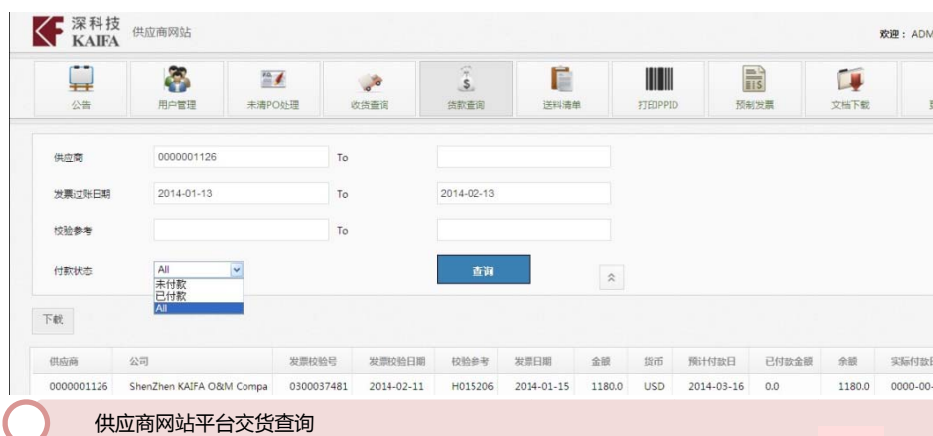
深科技 KAIFA 供应商网站

欢迎：ADM

公告 用户管理 未清PO处理 收货查询 货款查询 送料清单 打印PPID 预制发票 文档下载

供应商 0000001126 To

发票过账日期 2014-01-13 To 2014-02-13

校验参考 To

付款状态 All

未付款
已付款
All

查询

下载

| 供应商 | 公司 | 发票校验号 | 发票校验日期 | 校验参考 | 发票日期 | 金额 | 货币 | 预计付款日 | 已付款金额 | 余额 | 实际付款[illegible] |
|---|---|---|---|---|---|---|---|---|---|---|---|
| 0000001126 | ShenZhen KAIFA O&M Compa | 0300037481 | 2014-02-11 | H015206 | 2014-01-15 | 1180.0 | USD | 2014-03-16 | 0.0 | 1180.0 | 0000-00-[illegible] |

供应商网站平台交货查询